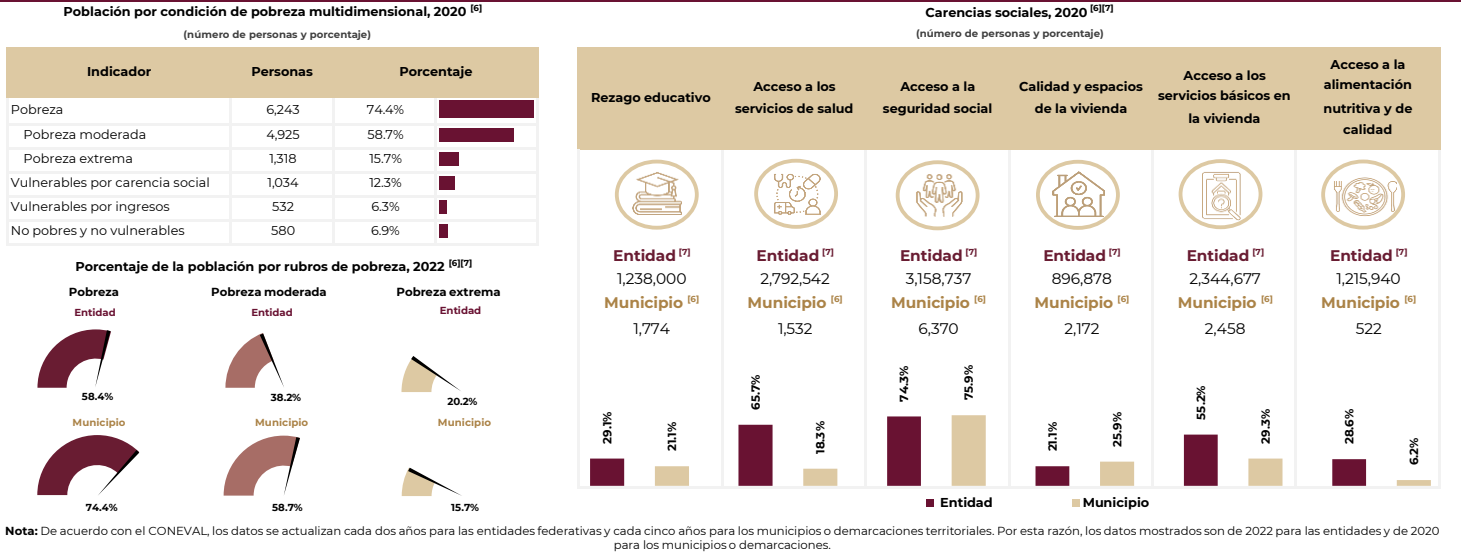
Población por condición de pobreza multidimensional, 2020 [6]

(número de personas y porcentaje)

| Indicador | Personas | Porcentaje |
|---|---|---|
| Pobreza | 6,243 | 74.4% |
| Pobreza moderada | 4,925 | 58.7% |
| Pobreza extrema | 1,318 | 15.7% |
| Vulnerables por carencia social | 1,034 | 12.3% |
| Vulnerables por ingresos | 532 | 6.3% |
| No pobres y no vulnerables | 580 | 6.9% |

Porcentaje de la población por rubros de pobreza, 2022 [6][7]

Pobreza
Entidad
58.4%
Municipio
74.4%

Pobreza moderada
Entidad
38.2%
Municipio
58.7%

Pobreza extrema
Entidad
20.2%
Municipio
15.7%

Carencias sociales, 2020 [6][7]

(número de personas y porcentaje)

| Rezago educativo | Acceso a los servicios de salud | Acceso a la seguridad social | Calidad y espacios de la vivienda | Acceso a los servicios básicos en la vivienda | Acceso a la alimentación nutritiva y de calidad |
|---|---|---|---|---|---|
| Entidad [7] 1,238,000 Municipio [6] 1,774 | Entidad [7] 2,792,542 Municipio [6] 1,532 | Entidad [7] 3,158,737 Municipio [6] 6,370 | Entidad [7] 896,878 Municipio [6] 2,172 | Entidad [7] 2,344,677 Municipio [6] 2,458 | Entidad [7] 1,215,940 Municipio [6] 522 |
| 29.1% 21.1% | 65.7% 18.3% | 74.3% 75.9% | 21.1% 25.9% | 55.2% 29.3% | 28.6% 6.2% |

Entidad Municipio

Nota: De acuerdo con el CONEVAL, los datos se actualizan cada dos años para las entidades federativas y cada cinco años para los municipios o demarcaciones territoriales. Por esta razón, los datos mostrados son de 2022 para las entidades y de 2020 para los municipios o demarcaciones.